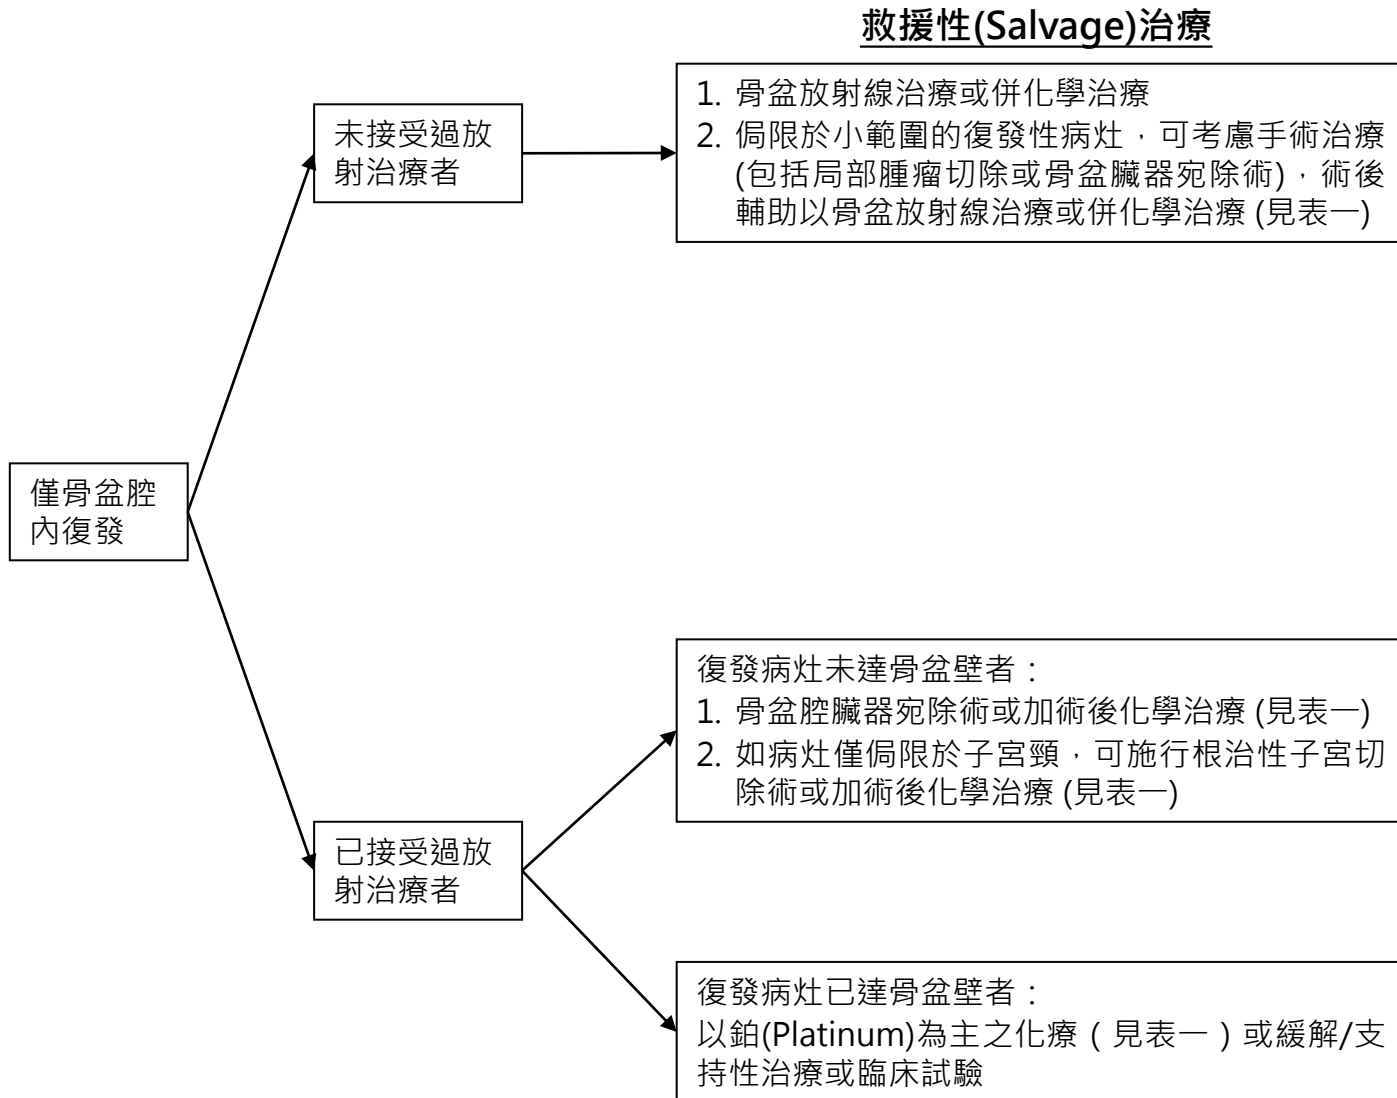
救援性(Salvage)治療

僅骨盆腔內復發

未接受過放射治療者

1. 骨盆放射線治療或併化學治療
2. 侷限於小範圍的復發性病灶，可考慮手術治療(包括局部腫瘤切除或骨盆臟器宛除術)，術後輔助以骨盆放射線治療或併化學治療 (見表一)

已接受過放射治療者

復發病灶未達骨盆壁者：
1. 骨盆腔臟器宛除術或加術後化學治療 (見表一)
2. 如病灶僅侷限於子宮頸，可施行根治性子宮切除術或加術後化學治療 (見表一)

復發病灶已達骨盆壁者：
以鉑(Platinum)為主之化療（見表一）或緩解/支持性治療或臨床試驗